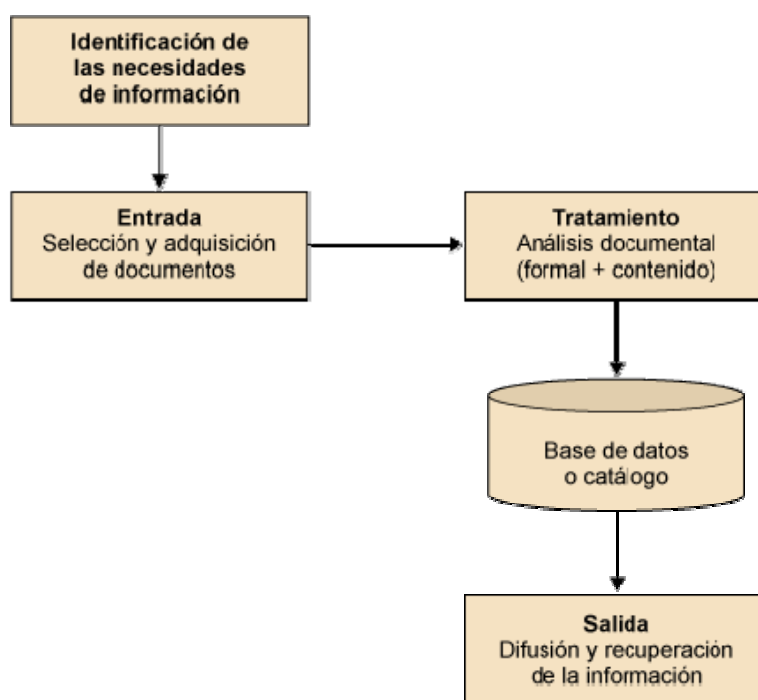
Identificación de las necesidades de información

Entrada
Selección y adquisición de documentos

Tratamiento
Análisis documental (formal + contenido)

Base de datos o catálogo

Salida
Difusión y recuperación de la información